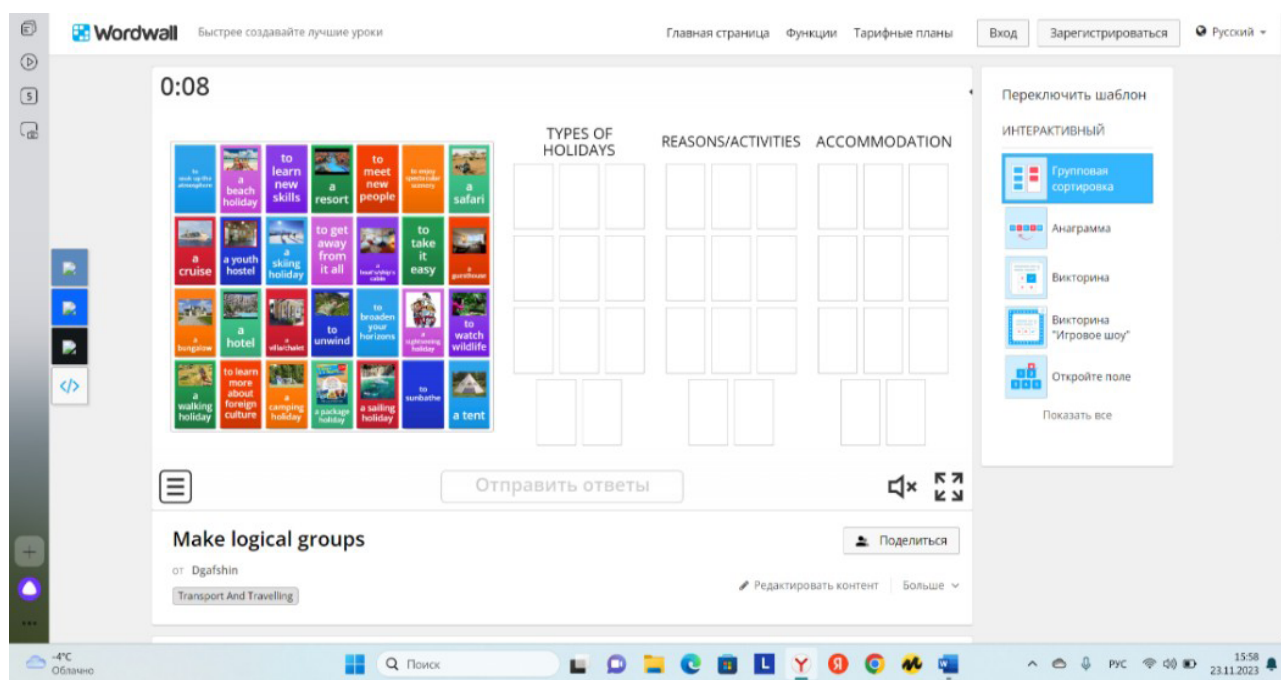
Wordwall Быстрее создавайте лучшие уроки

Главная страница Функции Тарифные планы Вход Зарегистрироваться Русский

0:08

to soak up the atmosphere

a beach holiday

to learn new skills

a resort

to meet new people

to enjoy spectacular scenery

a safari

a cruise

a youth hostel

a skiing holiday

to get away from it all

a boat's/ship's cabin

to take it easy

a guesthouse

a bungalow

a hotel

a villa/chalet

to unwind

to broaden your horizons

a sightseeing holiday

to watch wildlife

a walking holiday

to learn more about foreign culture

a camping holiday

a package holiday

a sailing holiday

to sunbathe

a tent

TYPES OF HOLIDAYS

REASONS/ACTIVITIES

ACCOMMODATION

Отправить ответы

Переключить шаблон

ИНТЕРАКТИВНЫЙ

Групповая сортировка

Анаграмма

Викторина

Викторина "Игровое шоу"

Откройте поле

Показать все

Make logical groups

от Dgafshin

Transport And Travelling

Поделиться

Редактировать контент

Больше

-4°C
Облачно

Поиск

РУС

15:58
23.11.2023